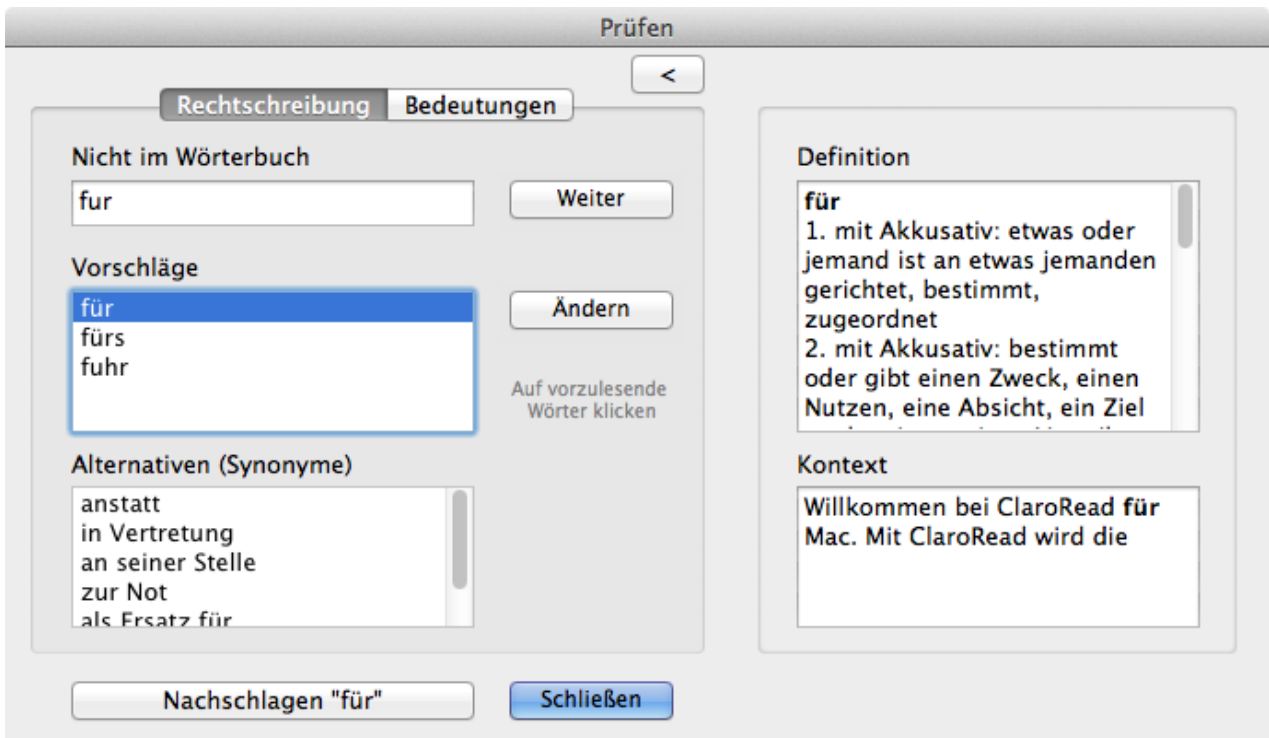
Prüfen

<

Rechtschreibung | Bedeutungen

Nicht im Wörterbuch

fur

Weiter

Vorschläge

für
fürs
fuhr

Ändern

Auf vorzulesende Wörter klicken

Alternativen (Synonyme)

anstatt
in Vertretung
an seiner Stelle
zur Not
als Ersatz für

Definition

**für**
1. mit Akkusativ: etwas oder jemand ist an etwas jemanden gerichtet, bestimmt, zugeordnet
2. mit Akkusativ: bestimmt oder gibt einen Zweck, einen Nutzen, eine Absicht, ein Ziel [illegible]

Kontext

Willkommen bei ClaroRead **für** Mac. Mit ClaroRead wird die

Nachschlagen "für"

Schließen